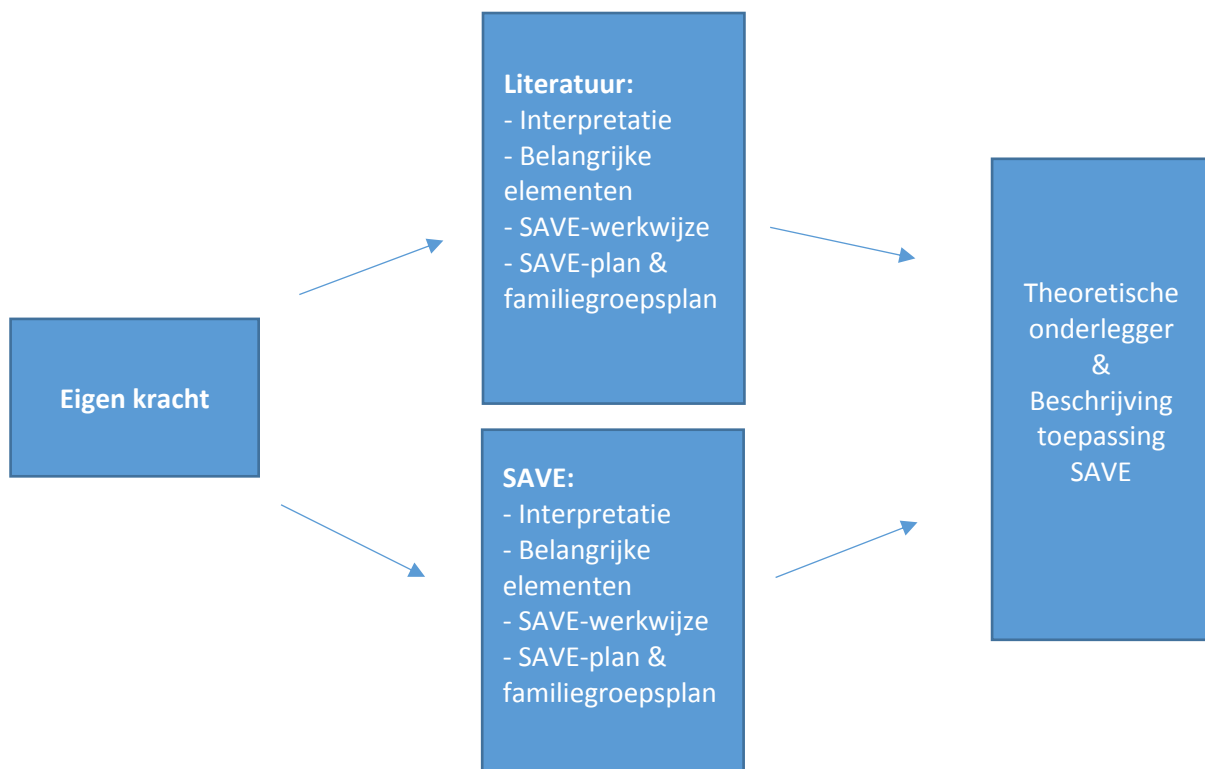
Eigen kracht

Literatuur:
- Interpretatie
- Belangrijke elementen
- SAVE-werkwijze
- SAVE-plan & familiegroepsplan

SAVE:
- Interpretatie
- Belangrijke elementen
- SAVE-werkwijze
- SAVE-plan & familiegroepsplan

Theoretische onderlegger & Beschrijving toepassing SAVE